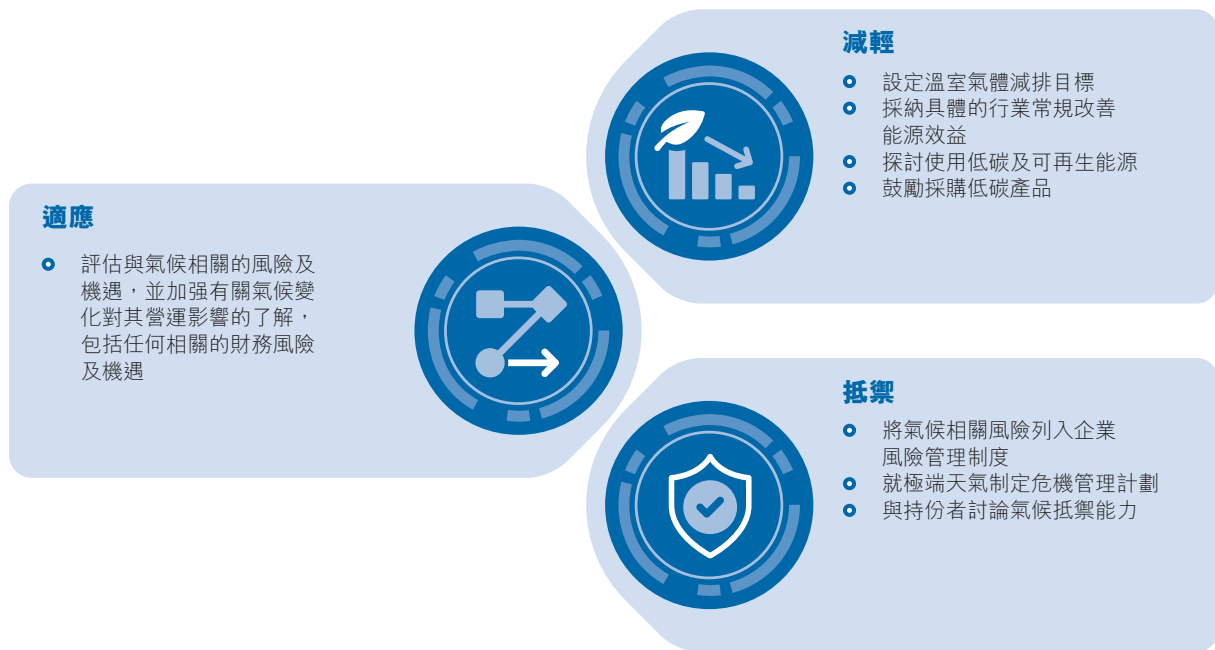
減輕

- 設定溫室氣體減排目標
- 採納具體的行業常規改善能源效益
- 探討使用低碳及可再生能源
- 鼓勵採購低碳產品

適應

- 評估與氣候相關的風險及機遇，並加强有關氣候變化對其營運影響的了解，包括任何相關的財務風險及機遇

抵禦

- 將氣候相關風險列入企業風險管理制度
- 就極端天氣制定危機管理計劃
- 與持份者討論氣候抵禦能力